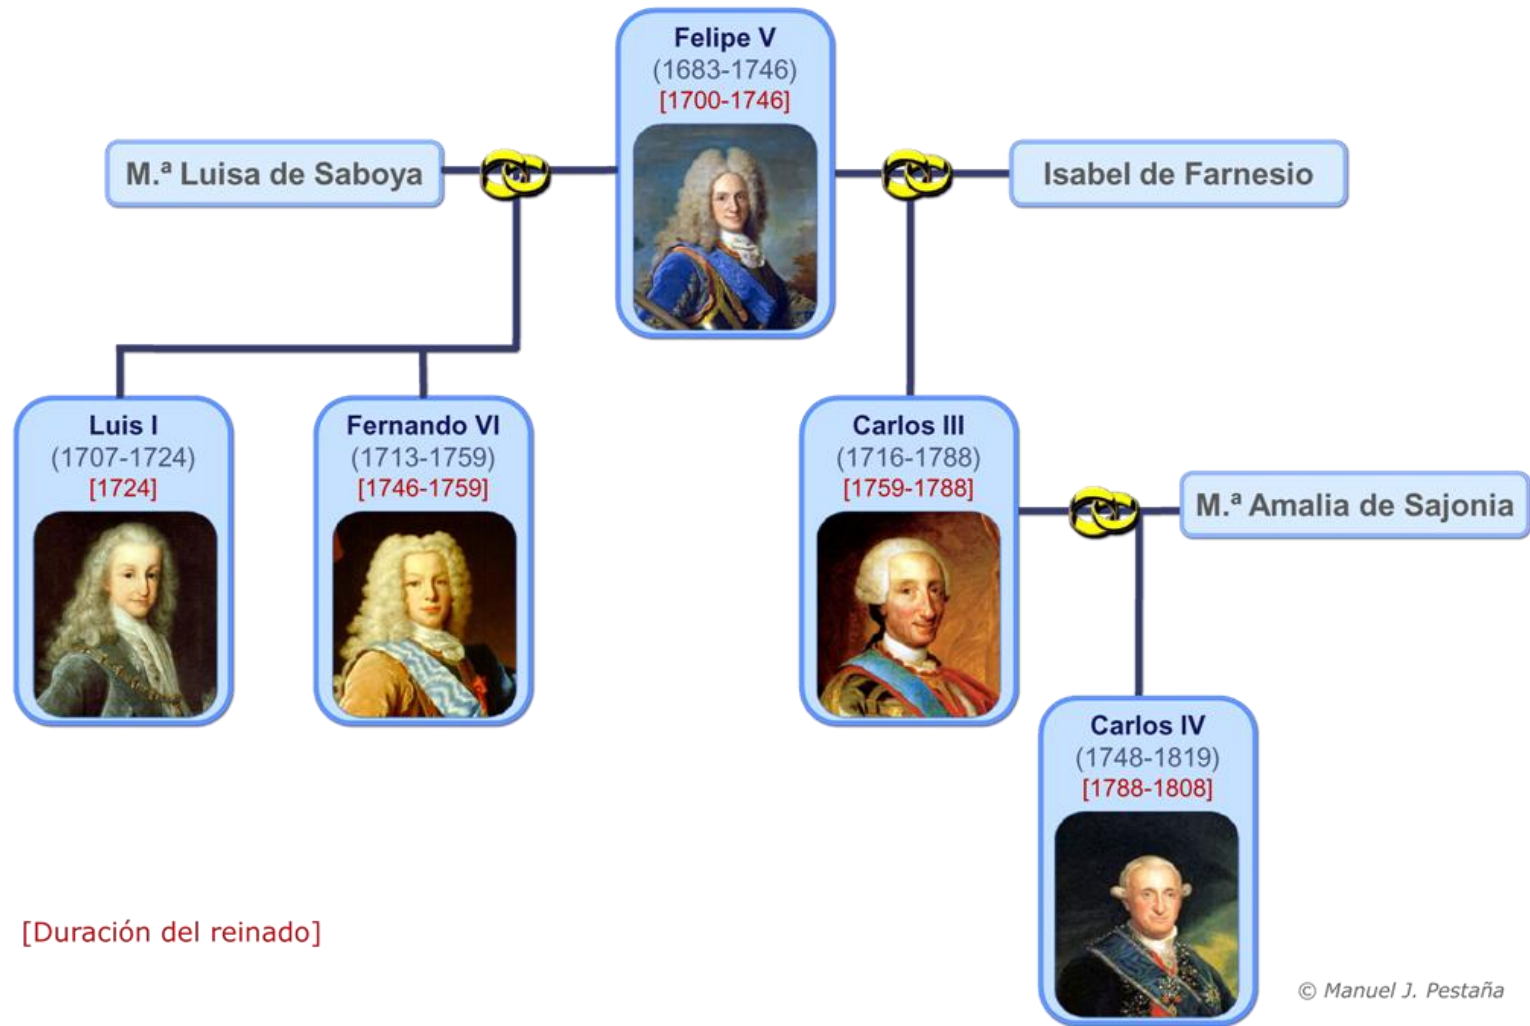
Felipe V
(1683-1746)
[1700-1746]

M.ª Luisa de Saboya

Isabel de Farnesio

Luis I
(1707-1724)
[1724]

Fernando VI
(1713-1759)
[1746-1759]

Carlos III
(1716-1788)
[1759-1788]

M.ª Amalia de Sajonia

Carlos IV
(1748-1819)
[1788-1808]

[Duración del reinado]

© Manuel J. Pestaña